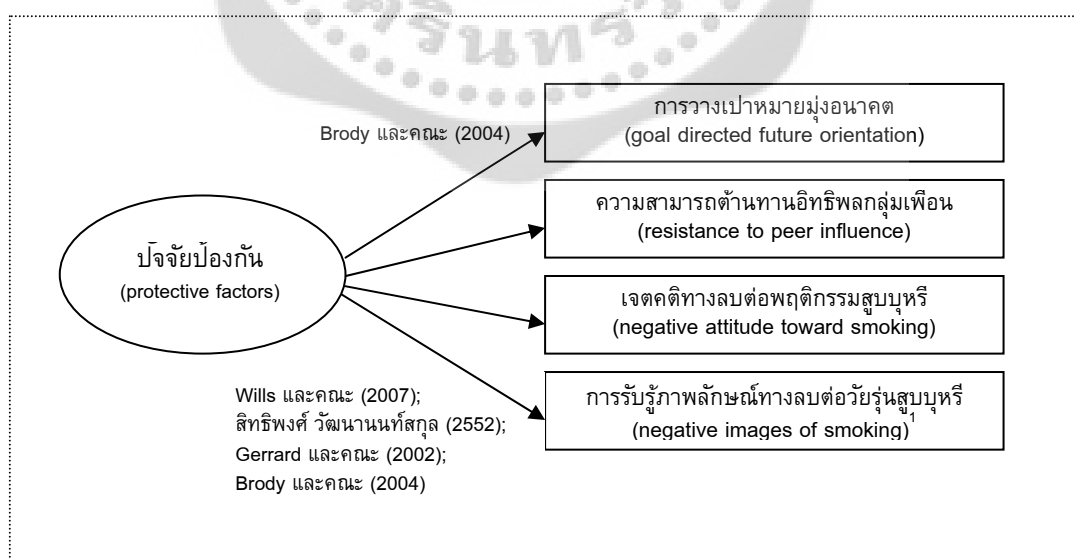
Brody และคณะ (2004)

ปัจจัยป้องกัน
(protective factors)

การวางเป้าหมายมุ่งอนาคต
(goal directed future orientation)

ความสามารถต้านทานอิทธิพลกลุ่มเพื่อน
(resistance to peer influence)

เจตคติทางลบต่อพฤติกรรมสูบบุหรี่
(negative attitude toward smoking)

การรับรู้ภาพลักษณ์ทางลบต่อวัยรุ่นสูบบุหรี่
(negative images of smoking)$_1$

Wills และคณะ (2007);
สิทธิพงศ์ วัฒนานนท์สกุล (2552);
Gerrard และคณะ (2002);
Brody และคณะ (2004)